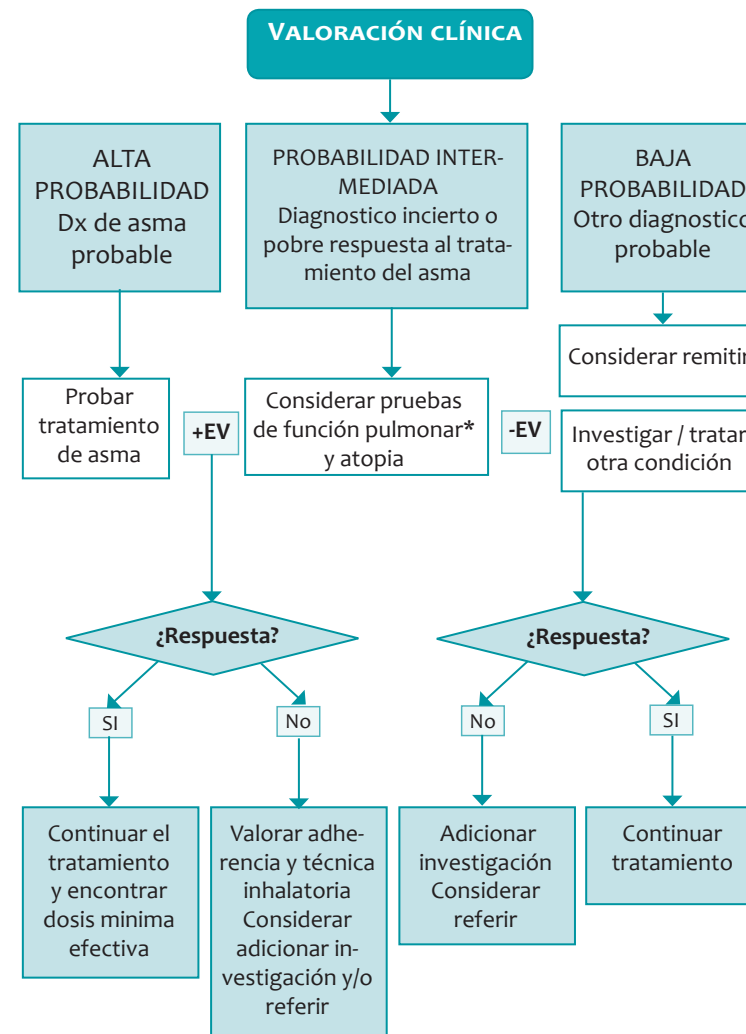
Valoración clínica

ALTA PROBABILIDAD Dx de asma probable

PROBABILIDAD INTERMEDIADA Diagnostico incierto o pobre respuesta al tratamiento del asma

BAJA PROBABILIDAD Otro diagnostico probable

Probar tratamiento de asma

+EV

Considerar pruebas de función pulmonar* y atopia

-EV

Considerar remitir

Investigar / tratar otra condición

¿Respuesta?

¿Respuesta?

SI

No

No

SI

Continuar el tratamiento y encontrar dosis minima efectiva

Valorar adherencia y técnica inhalatoria Considerar adicionar investigación y/o referir

Adicionar investigación Considerar referir

Continuar tratamiento